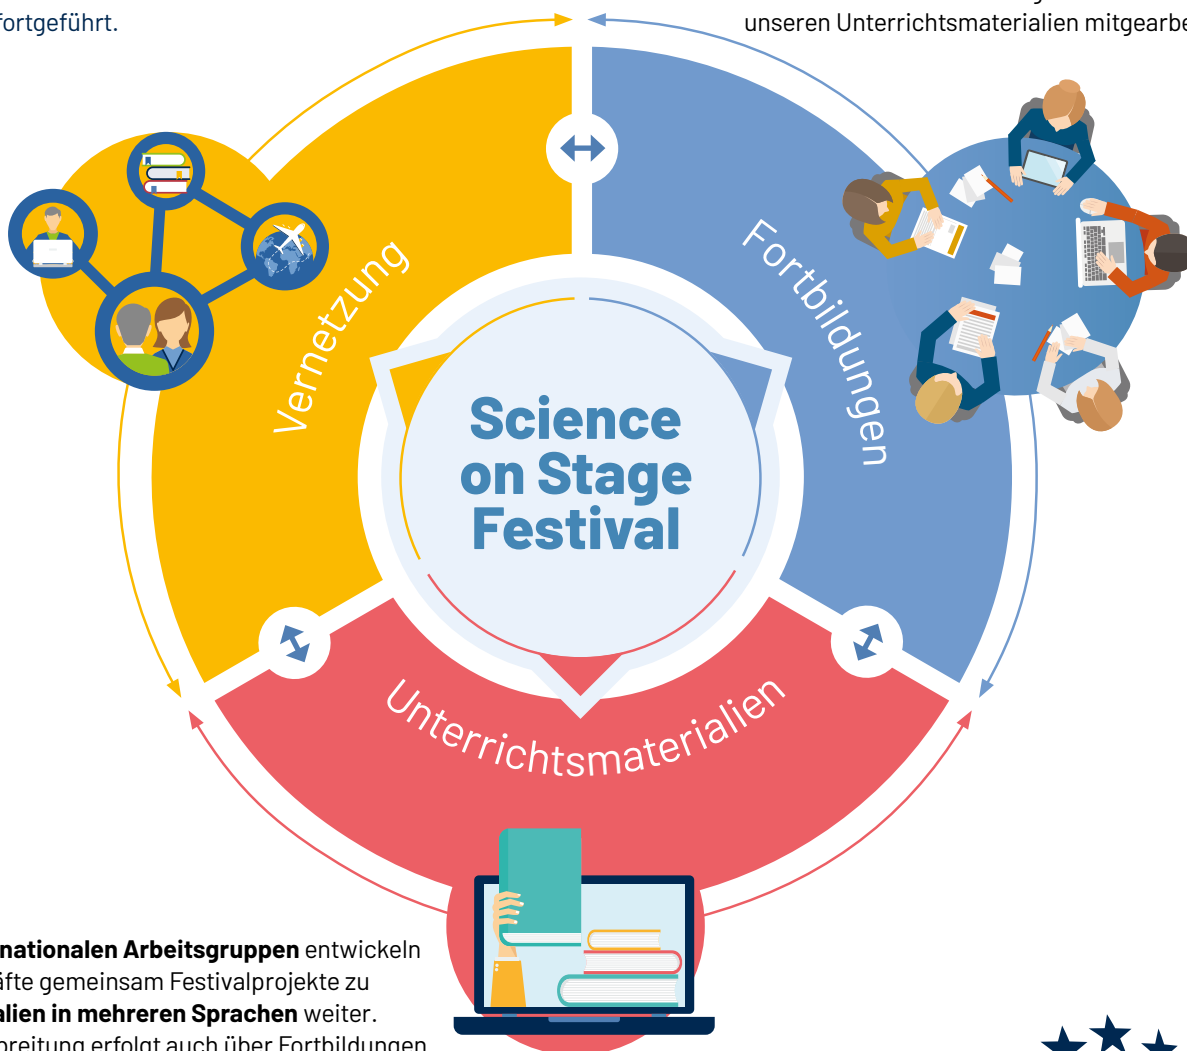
fortgeführt.

unseren Unterrichtsmaterialien mitgearbe

Vernetzung

Fortbildungen

Science on Stage Festival

Unterrichtsmaterialien

**nationalen Arbeitsgruppen** entwickeln äfte gemeinsam Festivalprojekte zu **alien in mehreren Sprachen** weiter. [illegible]breitung erfolgt auch über Fortbildungen